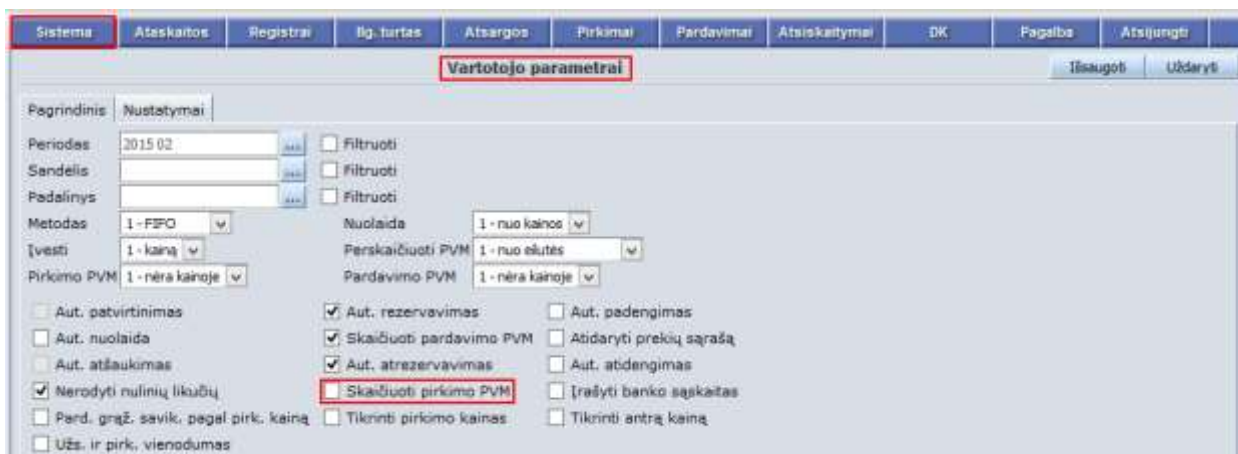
Sistema Ataskaitos Registrai Ilg. turtas Atsargos Pirkimai Pardavimai Atsiskaitymai DK Pagalba Atsijungti

Vartotojo parametrai

Išsaugoti Uždaryti

Pagrindinis Nustatymai

Periodas 2015 02 ... Filtruoti
Sandėlis ... Filtruoti
Padalinys ... Filtruoti
Metodas 1 - FIFO
Nuolaida 1 - nuo kainos
Įvesti 1 - kainą
Perskaičiuoti PVM 1 - nuo eilutės
Pirkimo PVM 1 - nėra kainoje
Pardavimo PVM 1 - nėra kainoje

Aut. patvirtinimas
Aut. rezervavimas
Aut. padengimas
Aut. nuolaida
Skaičiuoti pardavimo PVM
Atidaryti prekių sąrašą
Aut. atšaukimas
Aut. atrezervavimas
Aut. atidengimas
Nerodyti nulinių likučių
Skaičiuoti pirkimo PVM
Įrašyti banko sąskaitas
Pard. grąž. savik. pagal pirk. kainą
Tikrinti pirkimo kainas
Tikrinti antrą kainą
Užs. ir pirk. vienodumas